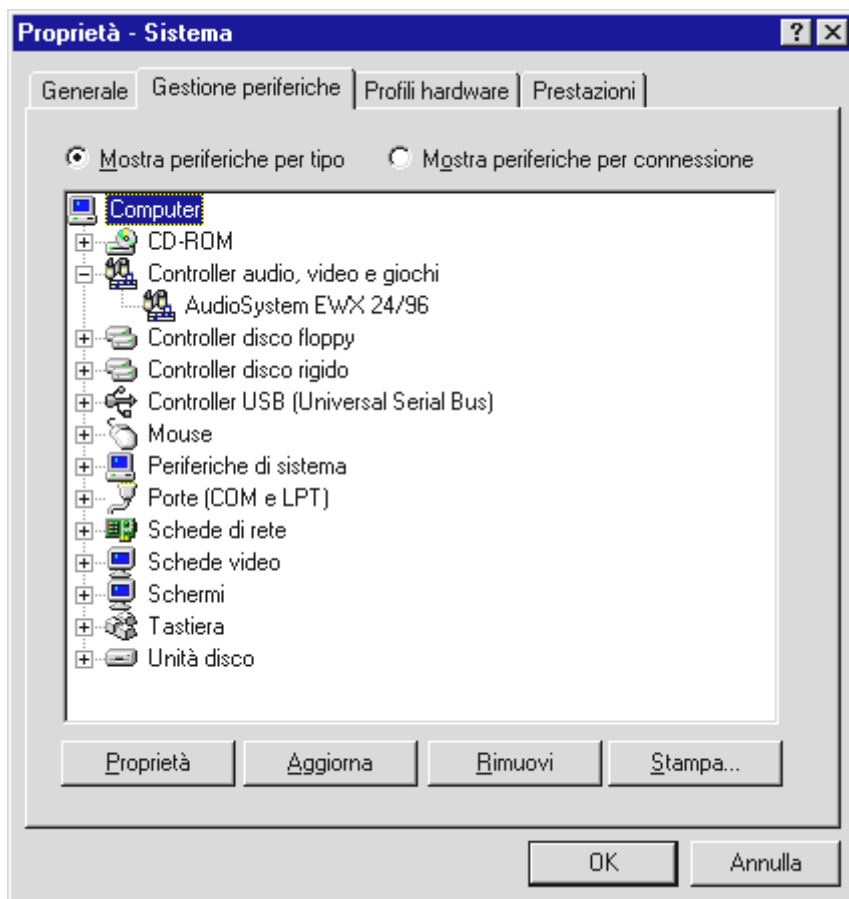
Proprietà - Sistema
? ×

Generale | Gestione periferiche | Profili hardware | Prestazioni

Mostra periferiche per tipo
Mostra periferiche per connessione

Computer
CD-ROM
Controller audio, video e giochi
AudioSystem EWX 24/96
Controller disco floppy
Controller disco rigido
Controller USB (Universal Serial Bus)
Mouse
Periferiche di sistema
Porte (COM e LPT)
Schede di rete
Schede video
Schermi
Tastiera
Unità disco

Proprietà
Aggiorna
Rimuovi
Stampa...

OK
Annulla